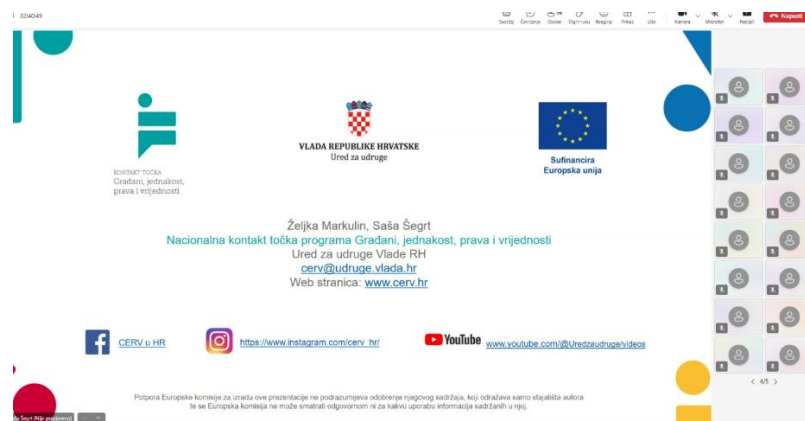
02:40:49

Sastav Čavrljanje Osobe Digni ruku Reakcije Prikaz Više Kamera Mikrofon Podijeli Napusti

KONTAKT TOČKA
Građani, jednakost, prava i vrijednosti

VLADA REPUBLIKE HRVATSKE
Ured za udruge

Sufinancira
Europska unija

Željka Markulin, Saša Šegrt
Nacionalna kontakt točka programa Građani, jednakost, prava i vrijednosti
Ured za udruge Vlade RH
cerv@udruge.vlada.hr
Web stranica: www.cerv.hr

CERV u HR

https://www.instagram.com/cerv_hr/

YouTube www.youtube.com/@Uredzaudruge/videos

Potpora Europske komisije za izradu ove prezentacije ne podrazumijeva odobrenje njegovog sadržaja, koji odražava samo stajališta autora te se Europska komisija ne može smatrati odgovornom ni za kakvu uporabu informacija sadržanih u njoj.

ša Šegrt (Nije provjereno)

< 4/5 >